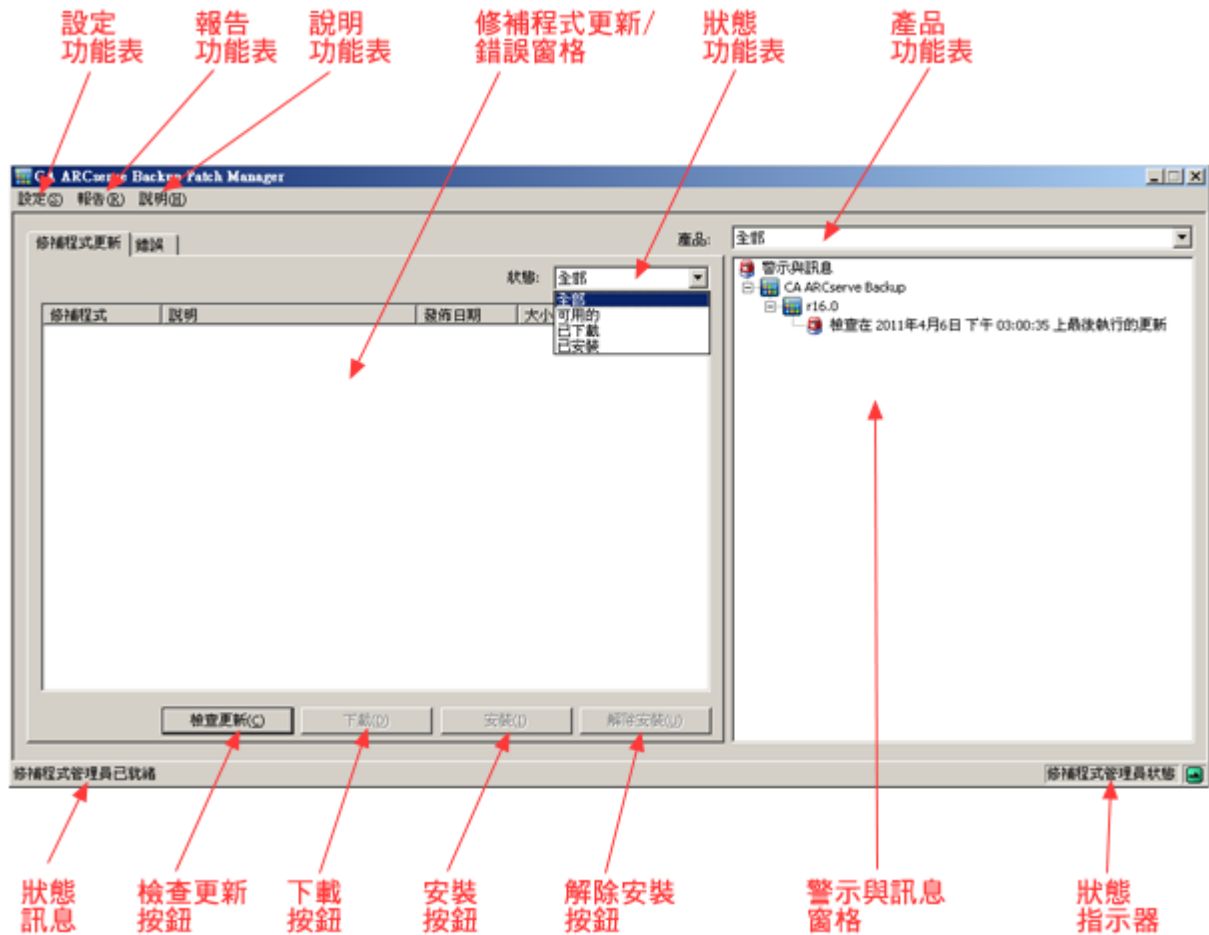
設定功能表

報告功能表

說明功能表

修補程式更新/錯誤窗格

狀態功能表

產品功能表

CA ARCserve Backup Patch Manager

設定(S) 報告(R) 說明(H)

修補程式更新 錯誤

產品: 全部

狀態: 全部

全部
可用的
已下載
已安裝

| 修補程式 | 說明 | 發佈日期 | 大小 |
|---|---|---|---|

警示與訊息
CA ARCserve Backup
r16.0
檢查在 2011年4月6日 下午 03:00:35 上最後執行的更新

檢查更新(C) 下載(D) 安裝(I) 解除安裝(U)

修補程式管理員已就緒

修補程式管理員狀態

狀態訊息

檢查更新按鈕

下載按鈕

安裝按鈕

解除安裝按鈕

警示與訊息窗格

狀態指示器